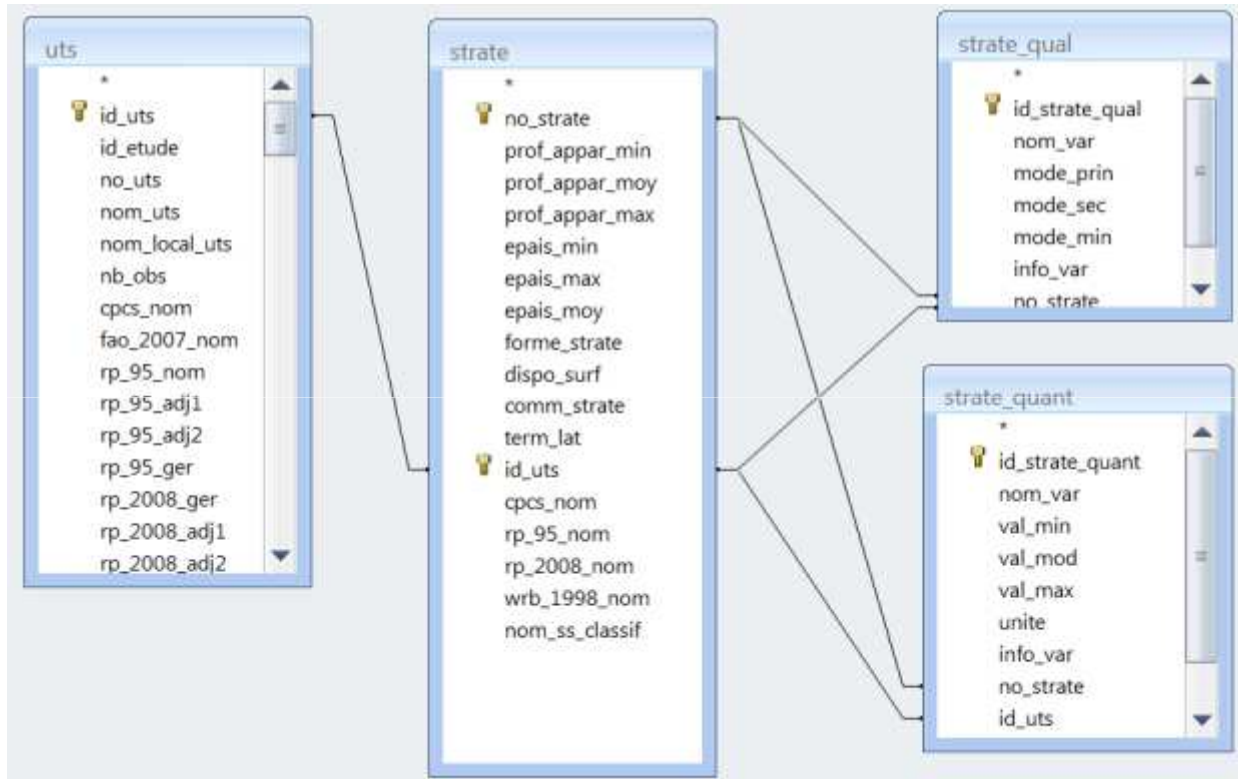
uts
*
id_uts
id_etude
no_uts
nom_uts
nom_local_uts
nb_obs
cpcs_nom
fao_2007_nom
rp_95_nom
rp_95_adj1
rp_95_adj2
rp_95_ger
rp_2008_ger
rp_2008_adj1
rp_2008_adj2

strate
*
no_strate
prof_appar_min
prof_appar_moy
prof_appar_max
epais_min
epais_max
epais_moy
forme_strate
dispo_surf
comm_strate
term_lat
id_uts
cpcs_nom
rp_95_nom
rp_2008_nom
wrb_1998_nom
nom_ss_classif

strate_qual
*
id_strate_qual
nom_var
mode_prin
mode_sec
mode_min
info_var
no_strate

strate_quant
*
id_strate_quant
nom_var
val_min
val_mod
val_max
unite
info_var
no_strate
id_uts